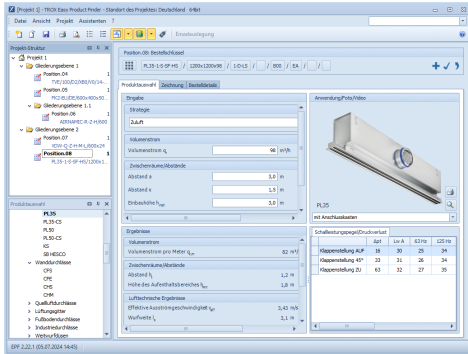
[Projekt 1] - TROX Easy Product Finder - Standort des Projektes: Deutschland (44Bit)

Datei Ansicht Projekt Assistenten ?

Einzelauslegung

Projekt-Struktur

Projekt 1
Gliederungsebene 1
Position.04
TVE/100/D2/RB0/V0/14...
Position.05
RCD-EL/DE/600x400x50...
Gliederungsebene 1.1
Position.06
AIRNAMIC-R-Z-H.600...
Gliederungsebene 2
Position.07
XSW-Q-Z-H-M-L/600x24...
Position.08
PL35-1-S-SP-H1/1200x1...

Produktauswahl

PL35
PL35-CS
PL50
PL50-CS
KS
SB HESCO
Wanddurchlässe
CF3
CFE
CHS
CHM
Quellluftdurchlässe
Lüftungsgitter
Fußbodendurchlässe
Industriedurchlässe
Weitwurfdüsen

Position.08: Bestellschlüssel

PL35-1-S-SP-H1 / 1200x1200x98 / 1/D-LS / 800 / EA /

Produktauswahl | Zeichnung | Bestelldetails

Eingabe
Strategie
Zuluft
Volumenstrom
Volumenstrom $q_v$ | 96 | m³/h
Zwischenräume/Abstände
Abstand a | 3,0 | m
Abstand x | 1,5 | m
Einbauhöhe $h_{ref}$ | 3,0 | m

Ergebnisse
Volumenstrom
Volumenstrom pro Meter $q_{vm}$ | 82 | m³/
Zwischenräume/Abstände
Abstand $l_t$ | 1,2 | m
Höhe des Aufenthaltsbereichs $h_{occ}$ | 1,8 | m
Lufttechnische Ergebnisse
Effektive Austrittsgeschwindigkeit $v_{eff}$ | 3,43 | m/s
Wurfweite $l_t$ | 3,1 | m

Anwendung/Foto/Video

PL35
mit Anschlusskasten

Schallleistungspegel/Druckverlust

| | Δpt | Lw A | 63 Hz | 125 Hz |
|---|---|---|---|---|
| Klappenstellung AUF | 18 | 30 | 25 | 34 |
| Klappenstellung 45° | 33 | 31 | 26 | 34 |
| Klappenstellung ZU | 63 | 32 | 27 | 35 |

EPF 2.22.1 (05.07.2024 14:45)